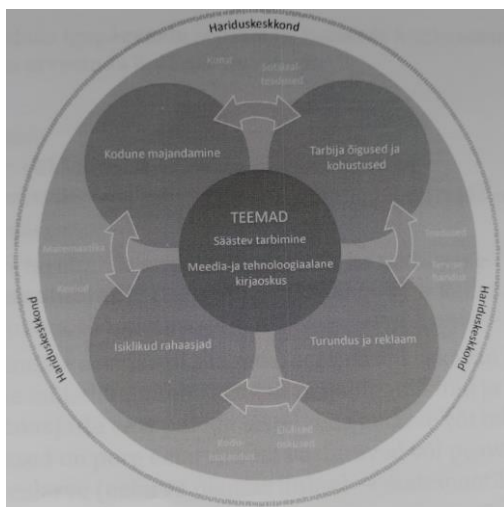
Hariduskeskkond

Kodune majandamine

Tarbija õigused ja kohustused

TEEMAD

Säästev tarbimine

Meedia-ja tehnoloogiaalane kirjaoskus

Isiklikud rahaasjad

Turundus ja reklaam

Hariduskeskkond

Hariduskeskkond

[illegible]

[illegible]

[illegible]

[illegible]

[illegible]

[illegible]

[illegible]

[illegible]